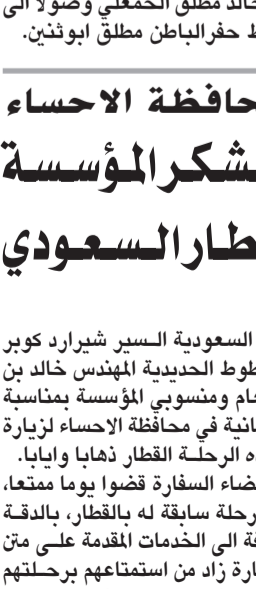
خالد مطلق الحمعلي وصولا الى
ط حفرالباطن مطلق ابوثنين.

حافظة الاحساء
شكرالمؤسسة
طارالسعودي

السعودية السير شيرارد كوبر
طوط الحديدية المهندس خالد بن
ام ومنسوبي المؤسسة بمناسبة
انية في محافظة الاحساء لزيارة
ه الرحلة القطار ذهابا وايابا.
ضاء السفارة قضوا يوما ممتعا،
رحلة سابقة له بالقطار، بالدقة
فة الى الخدمات المقدمة على متن
ارة زاد من استمتاعهم برحلتهم